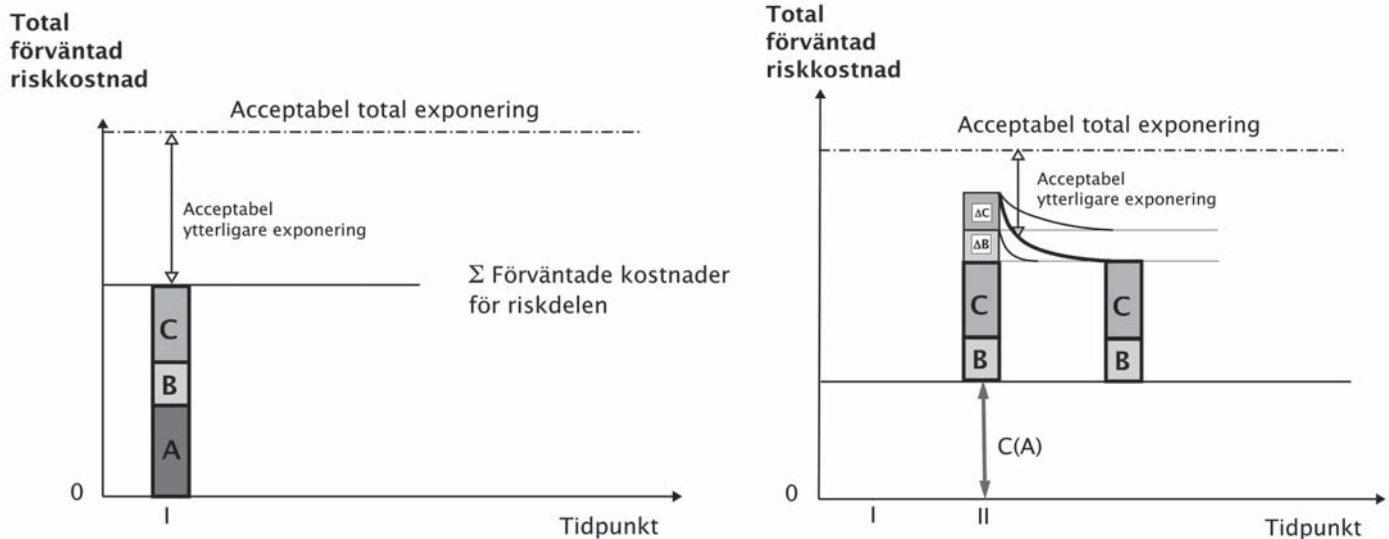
Total förväntad riskkostnad

Acceptabel total exponering

Acceptabel ytterligare exponering

$\Sigma$ Förväntade kostnader för riskdelen

C

B

A

0

I

Tidpunkt

Total förväntad riskkostnad

Acceptabel total exponering

Acceptabel ytterligare exponering

$\Delta C$

$\Delta B$

C

B

C

B

C(A)

0

I

II

Tidpunkt